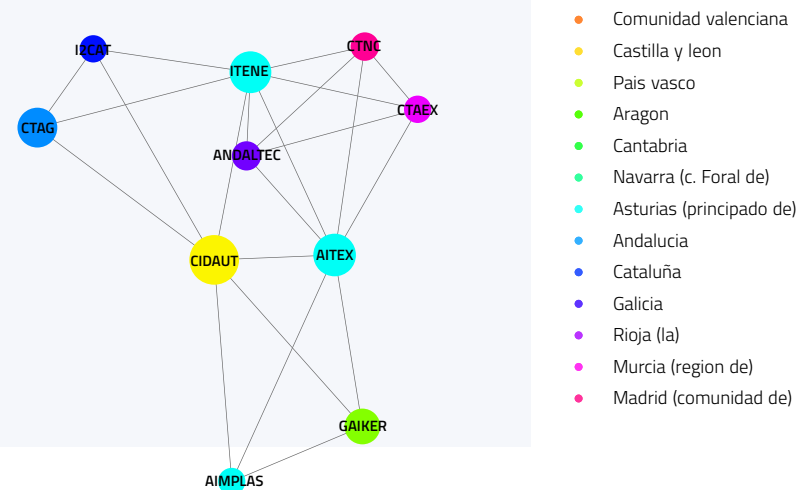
I2CAT
ITENE
CTNC
CTAEX
CTAG
ANDALTEC
CIDAUT
AITEX
GAIKER
AIMPLAS

Comunidad valenciana
Castilla y leon
Pais vasco
Aragon
Cantabria
Navarra (c. Foral de)
Asturias (principado de)
Andalucia
Cataluña
Galicia
Rioja (la)
Murcia (region de)
Madrid (comunidad de)